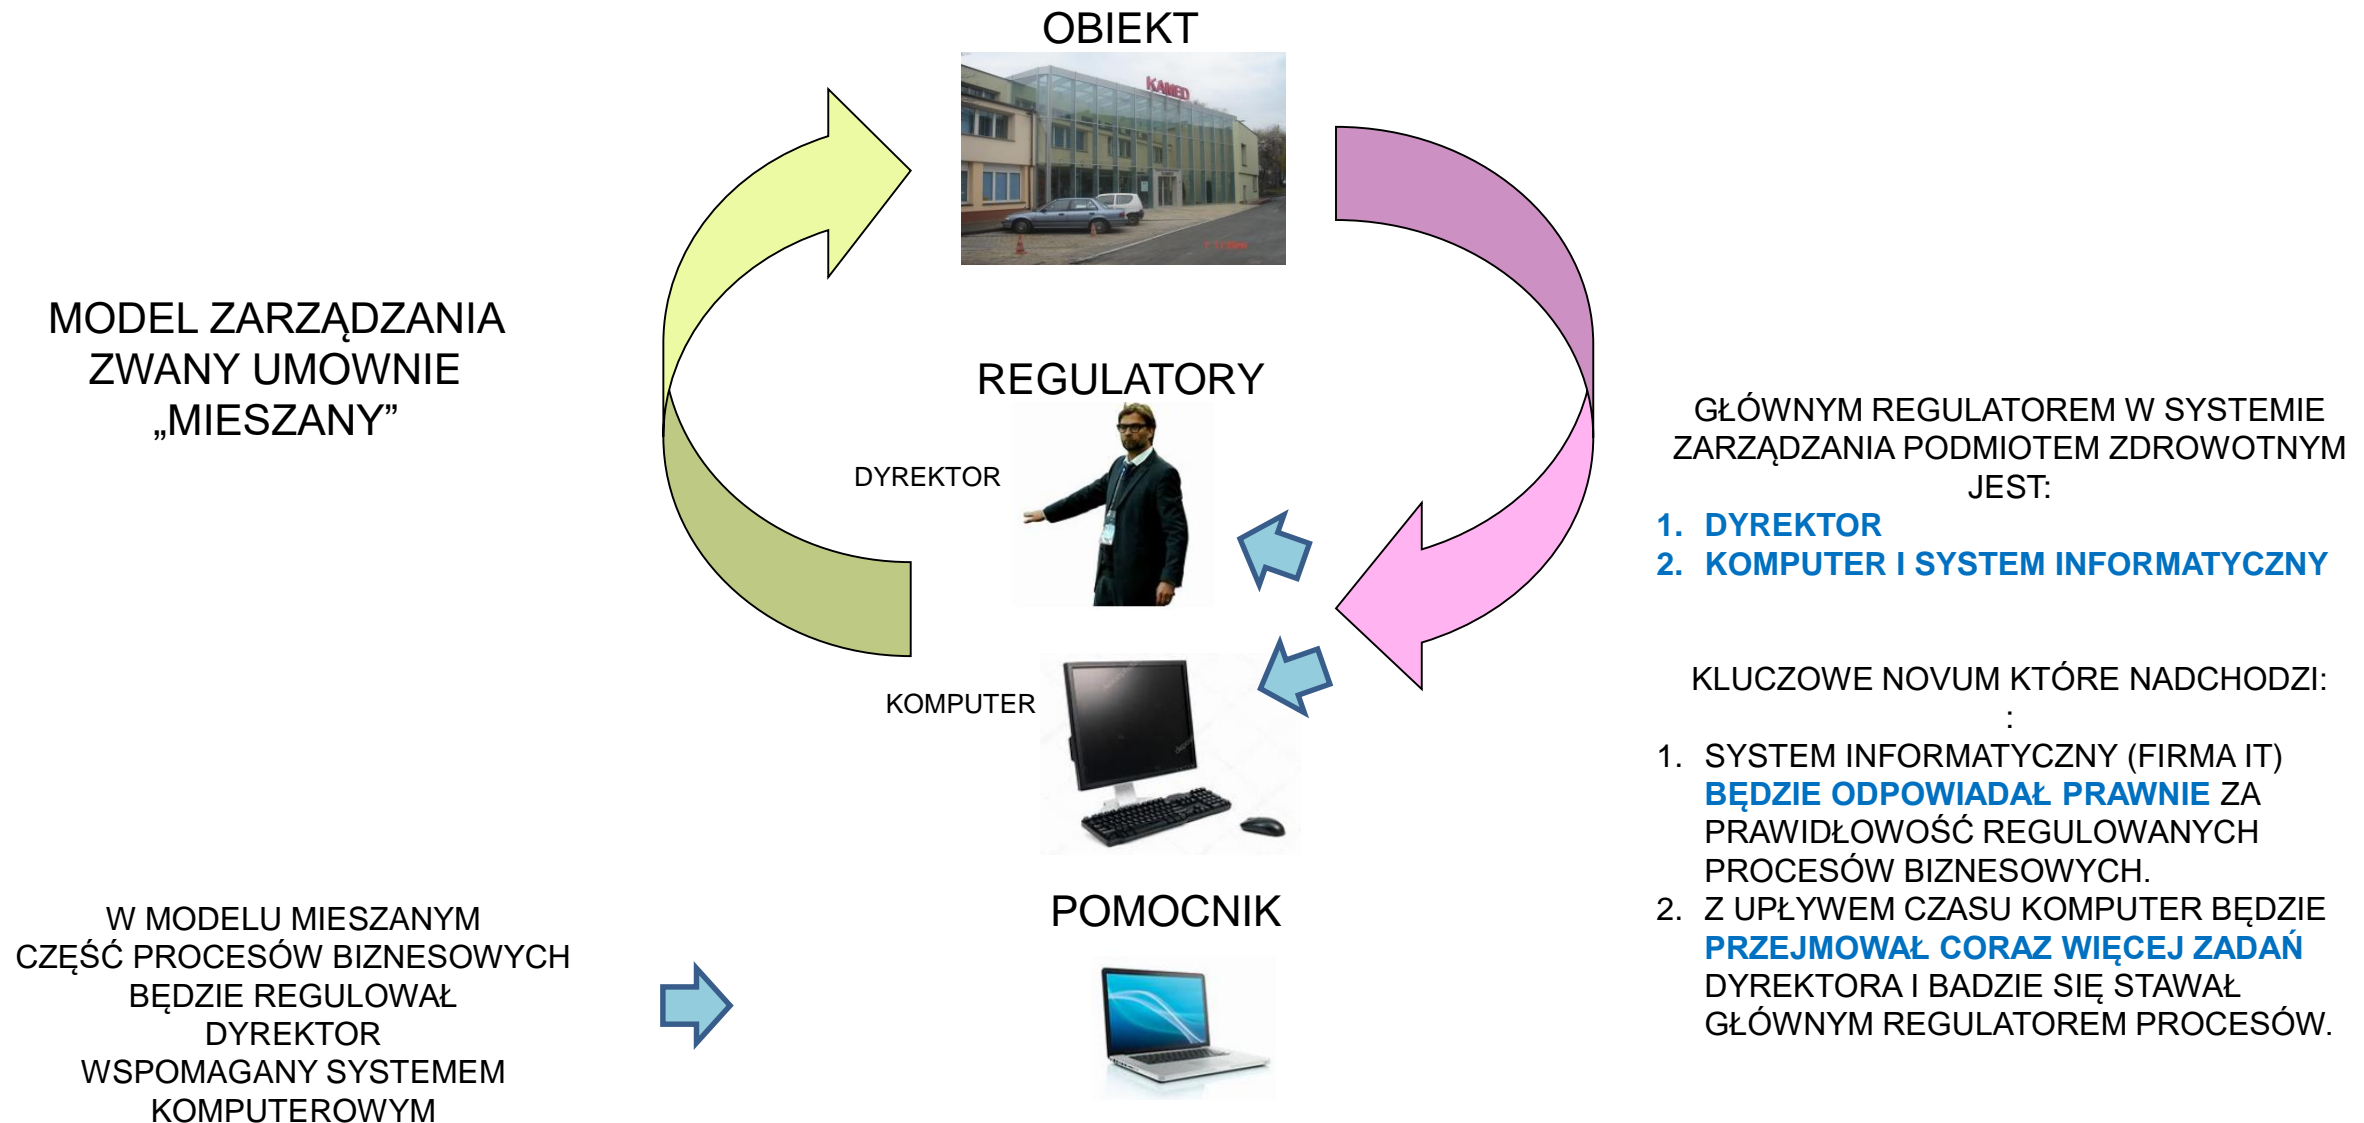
MODEL ZARZĄDZANIA ZWANY UMOWNIE „MIESZANY”

OBIEKT

KAMED

REGULATORY

DYREKTOR

KOMPUTER

POMOCNIK

W MODELU MIESZANYM CZĘŚĆ PROCESÓW BIZNESOWYCH BĘDZIE REGULOWAŁ DYREKTOR WSPOMAGANY SYSTEMEM KOMPUTEROWYM

GŁÓWNYM REGULATOREM W SYSTEMIE ZARZĄDZANIA PODMIOTEM ZDROWOTNYM JEST:

1. DYREKTOR
2. KOMPUTER I SYSTEM INFORMATYCZNY

KLUCZOWE NOVUM KTÓRE NADCHODZI:
:

1. SYSTEM INFORMATYCZNY (FIRMA IT) BĘDZIE ODPOWIADAŁ PRAWNIE ZA PRAWIDŁOWOŚĆ REGULOWANYCH PROCESÓW BIZNESOWYCH.
2. Z UPŁYWEM CZASU KOMPUTER BĘDZIE PRZEJMOWAŁ CORAZ WIĘCEJ ZADAŃ DYREKTORA I BADZIE SIĘ STAWAŁ GŁÓWNYM REGULATOREM PROCESÓW.